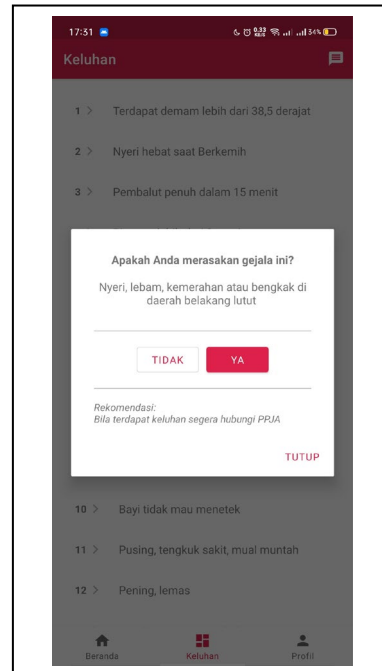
17:31 54%

Keluhan

1 > Terdapat demam lebih dari 38,5 derajat

2 > Nyeri hebat saat Berkemih

3 > Pembalut penuh dalam 15 menit

Apakah Anda merasakan gejala ini?

Nyeri, lebam, kemerahan atau bengkak di daerah belakang lutut

TIDAK YA

Rekomendasi:
Bila terdapat keluhan segera hubungi PPJA

TUTUP

10 > Bayi tidak mau menetek

11 > Pusing, tengkuk sakit, mual muntah

12 > Pening, lemas

Beranda Keluhan Profil